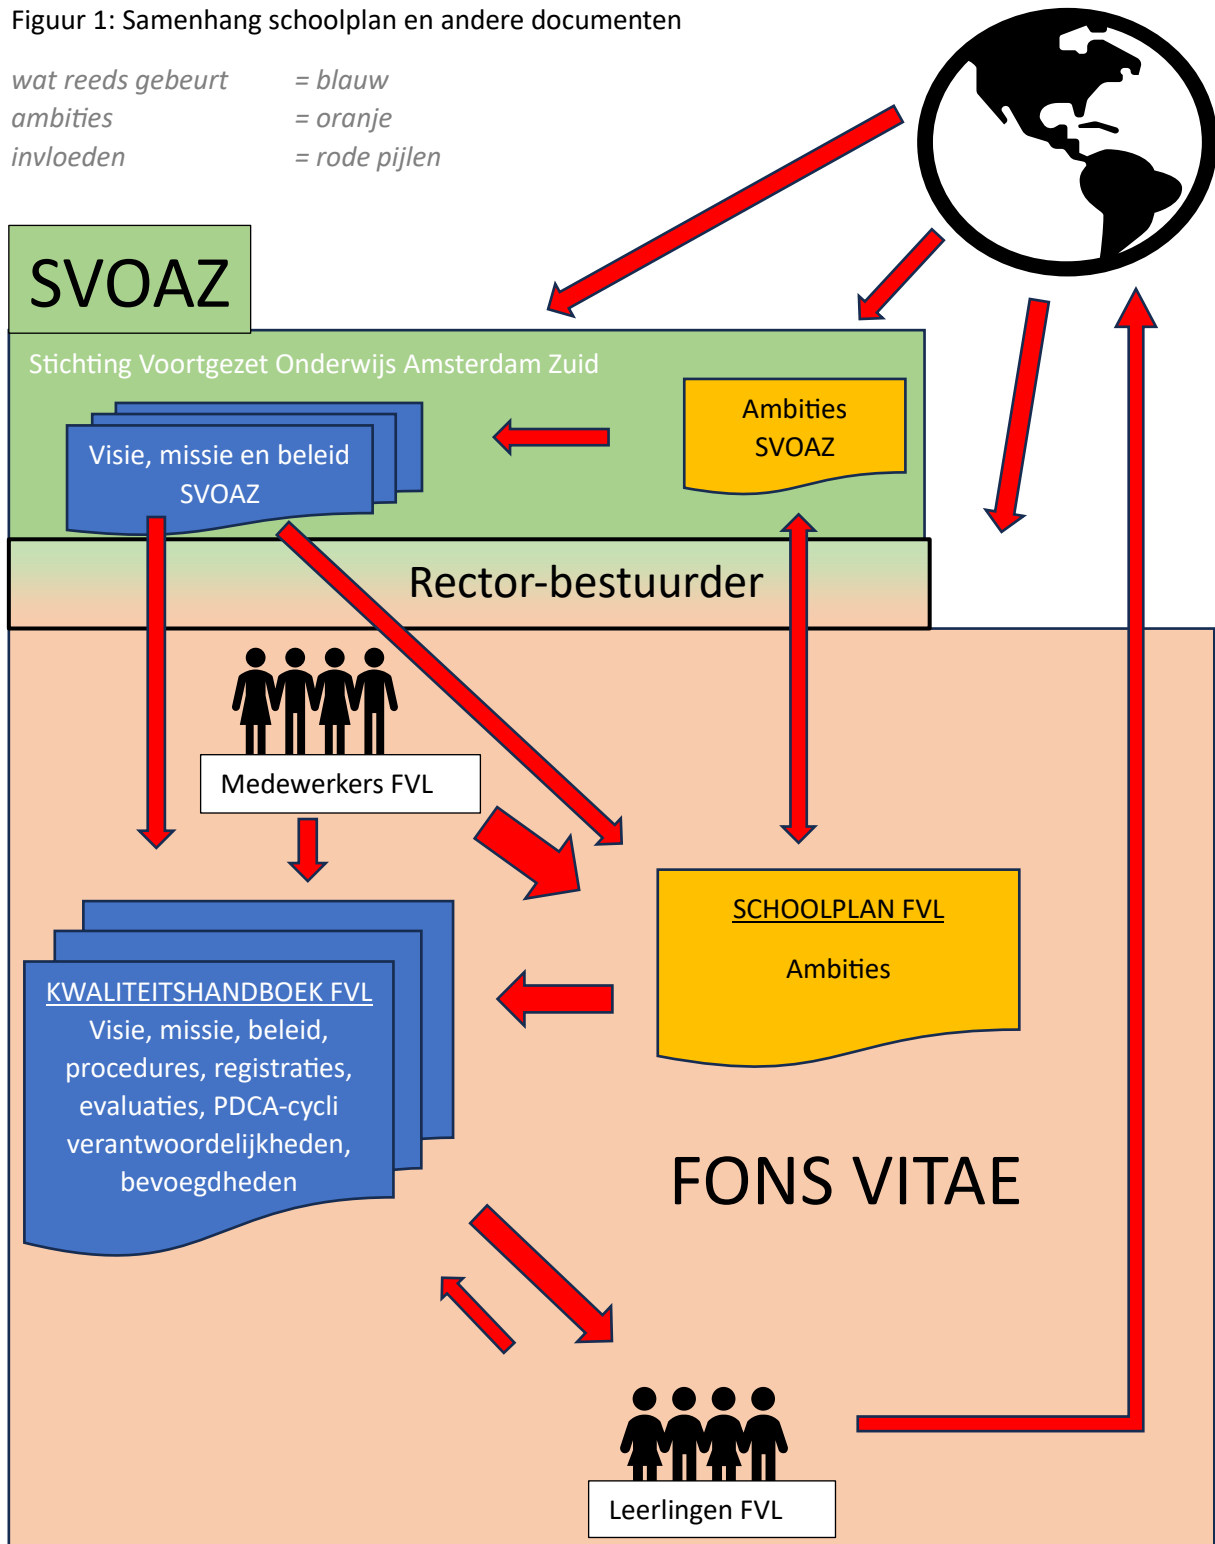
Figuur 1: Samenhang schoolplan en andere documenten

*wat reeds gebeurt* *= blauw*
*ambities* *= oranje*
*invloeden* *= rode pijlen*

SVOAZ

Stichting Voortgezet Onderwijs Amsterdam Zuid

Visie, missie en beleid SVOAZ

Ambities SVOAZ

Rector-bestuurder

Medewerkers FVL

SCHOOLPLAN FVL

Ambities

KWALITEITSHANDBOEK FVL
Visie, missie, beleid, procedures, registraties, evaluaties, PDCA-cycli verantwoordelijkheden, bevoegdheden

FONS VITAE

Leerlingen FVL